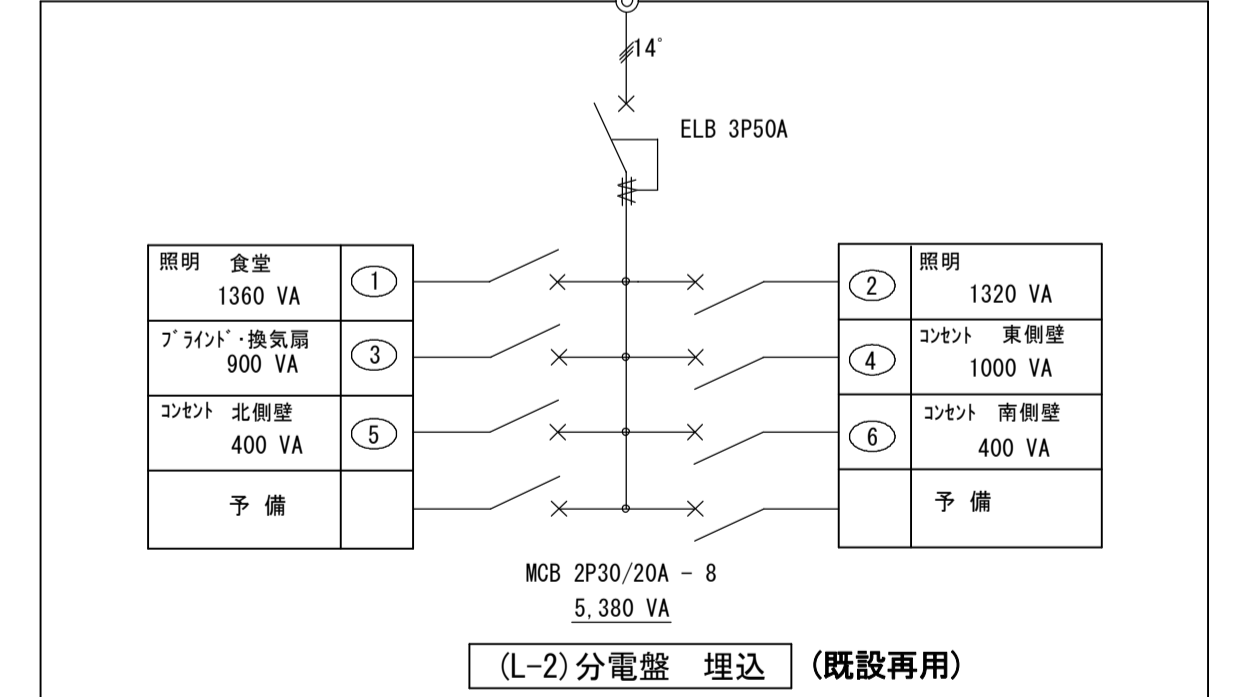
14°

ELB 3P50A

| 照明 食堂 1360 VA | ① |
|---|---|
| ﾌﾞﾗｲﾝﾄﾞ・換気扇 900 VA | ③ |
| ｺﾝｾﾝﾄ 北側壁 400 VA | ⑤ |
| 予 備 | |

| ② | 照明 1320 VA |
|---|---|
| ④ | ｺﾝｾﾝﾄ 東側壁 1000 VA |
| ⑥ | ｺﾝｾﾝﾄ 南側壁 400 VA |
| | 予 備 |

MCB 2P30/20A - 8
5,380 VA

(L-2)分電盤 埋込 (既設再用)